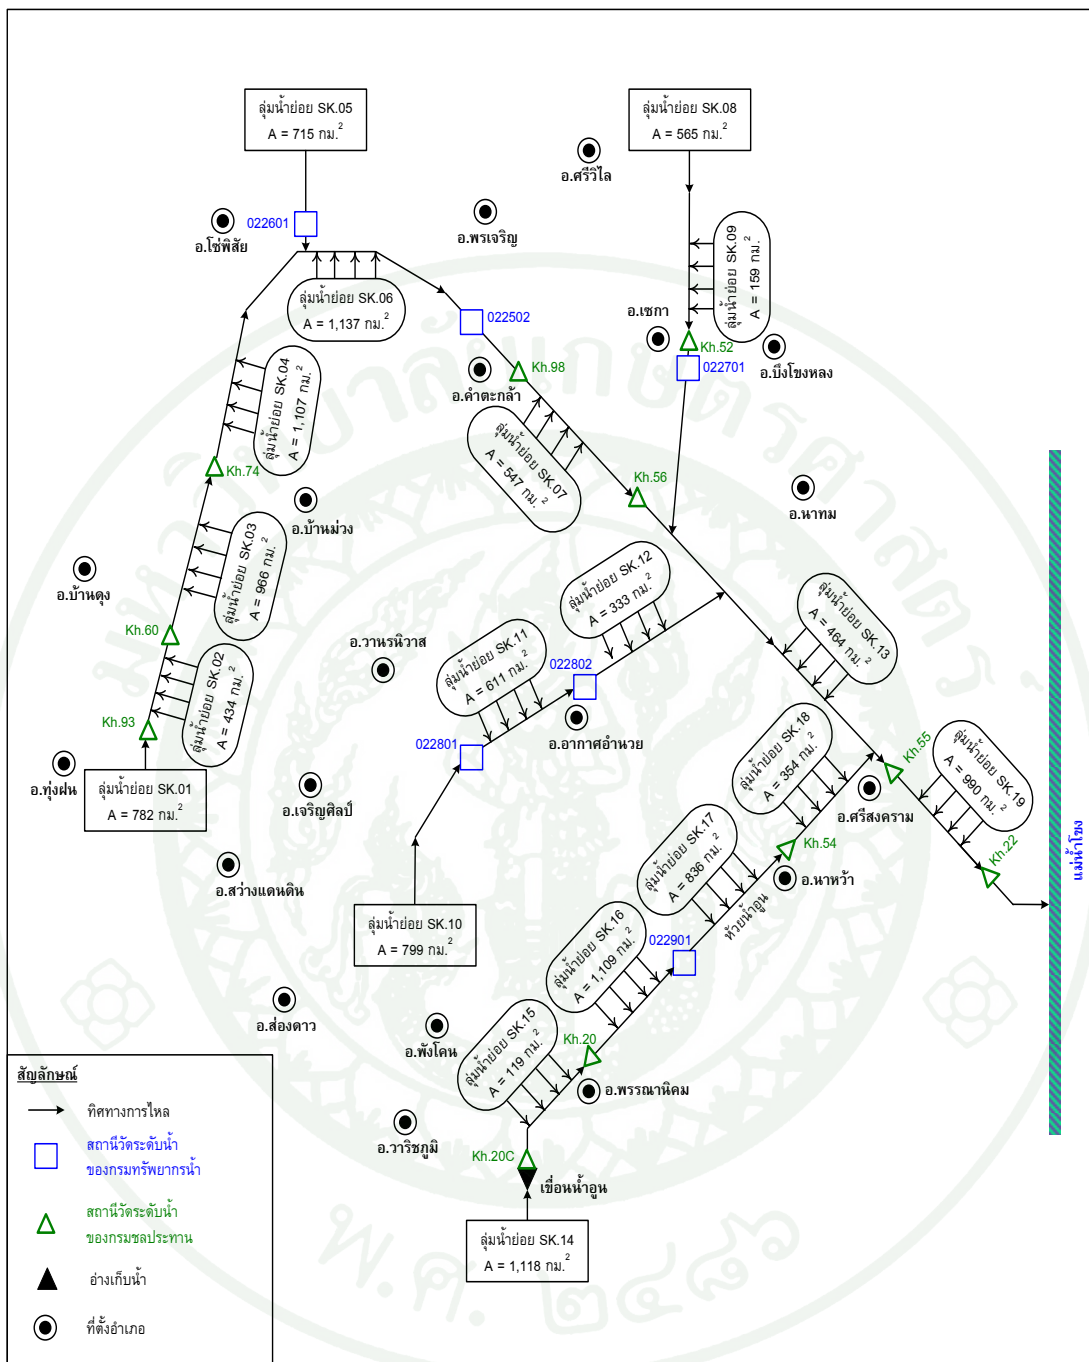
ลุ่มน้ำย่อย SK.05
A = 715 กม.$^2$

ลุ่มน้ำย่อย SK.08
A = 565 กม.$^2$

อ.ศรีวิไล

022601

อ.โซ่พิสัย

อ.พรเจริญ

ลุ่มน้ำย่อย SK.09
A = 159 กม.$^2$

ลุ่มน้ำย่อย SK.06
A = 1,137 กม.$^2$

022502

อ.เซกา

Kh.52

อ.บึงโขงหลง

022701

อ.คำตะกล้า

Kh.98

ลุ่มน้ำย่อย SK.04
A = 1,107 กม.$^2$

ลุ่มน้ำย่อย SK.07
A = 547 กม.$^2$

Kh.74

Kh.56

อ.นาทม

อ.บ้านม่วง

ลุ่มน้ำย่อย SK.03
A = 966 กม.$^2$

อ.บ้านดุง

ลุ่มน้ำย่อย SK.12
A = 333 กม.$^2$

Kh.60

อ.วานรนิวาส

ลุ่มน้ำย่อย SK.13
A = 464 กม.$^2$

ลุ่มน้ำย่อย SK.11
A = 611 กม.$^2$

022802

ลุ่มน้ำย่อย SK.02
A = 434 กม.$^2$

Kh.93

อ.อากาศอำนวย

022801

ลุ่มน้ำย่อย SK.18
A = 354 กม.$^2$

Kh.55

ลุ่มน้ำย่อย SK.19
A = 990 กม.$^2$

อ.ทุ่งฝน

ลุ่มน้ำย่อย SK.01
A = 782 กม.$^2$

อ.เจริญศิลป์

อ.ศรีสงคราม

แม่น้ำโขง

Kh.54

Kh.22

ลุ่มน้ำย่อย SK.17
A = 836 กม.$^2$

อ.สว่างแดนดิน

อ.นาหว้า

ห้วยน้ำอูน

ลุ่มน้ำย่อย SK.10
A = 799 กม.$^2$

ลุ่มน้ำย่อย SK.16
A = 1,109 กม.$^2$

022901

อ.ส่องดาว

อ.พังโคน

ลุ่มน้ำย่อย SK.15
A = 119 กม.$^2$

Kh.20

สัญลักษณ์

อ.พรรณานิคม

ทิศทางการไหล

สถานีวัดระดับน้ำ
ของกรมทรัพยากรน้ำ

อ.วาริชภูมิ

Kh.20C

เขื่อนน้ำอูน

สถานีวัดระดับน้ำ
ของกรมชลประทาน

ลุ่มน้ำย่อย SK.14
A = 1,118 กม.$^2$

อ่างเก็บน้ำ

ที่ตั้งอำเภอ